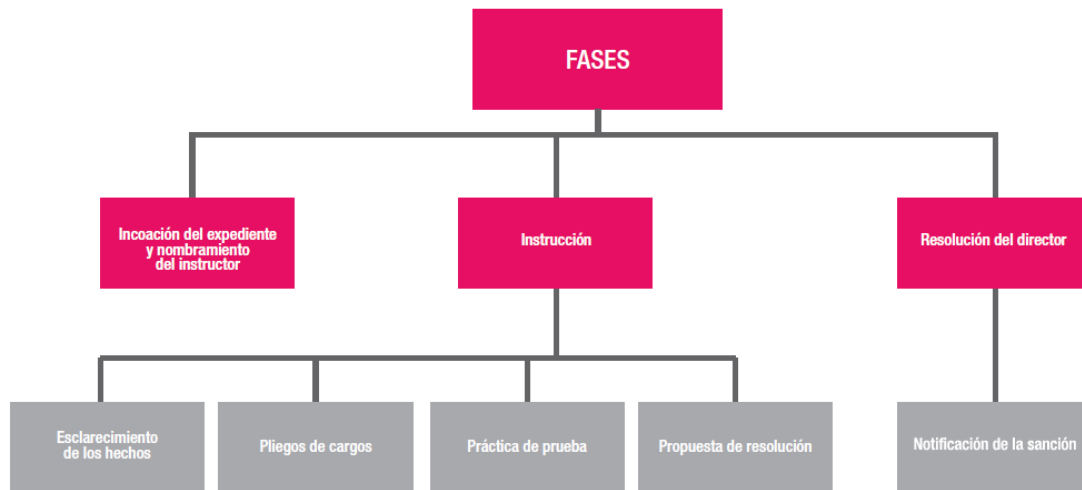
FASES

Incoación del expediente y nombramiento del instructor

Instrucción

Resolución del director

Esclarecimiento de los hechos

Pliegos de cargos

Práctica de prueba

Propuesta de resolución

Notificación de la sanción